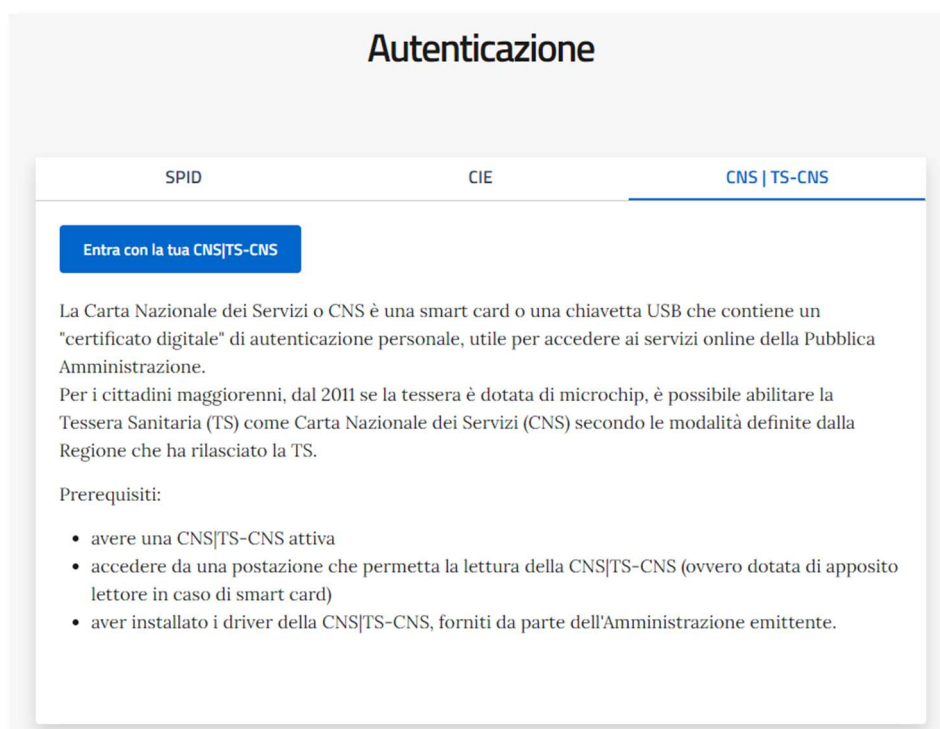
Autenticazione

SPID

CIE

CNS | TS-CNS

Entra con la tua CNS|TS-CNS

La Carta Nazionale dei Servizi o CNS è una smart card o una chiavetta USB che contiene un "certificato digitale" di autenticazione personale, utile per accedere ai servizi online della Pubblica Amministrazione.
Per i cittadini maggiorenni, dal 2011 se la tessera è dotata di microchip, è possibile abilitare la Tessera Sanitaria (TS) come Carta Nazionale dei Servizi (CNS) secondo le modalità definite dalla Regione che ha rilasciato la TS.

Prerequisiti:

- avere una CNS|TS-CNS attiva
- accedere da una postazione che permetta la lettura della CNS|TS-CNS (ovvero dotata di apposito lettore in caso di smart card)
- aver installato i driver della CNS|TS-CNS, forniti da parte dell'Amministrazione emittente.